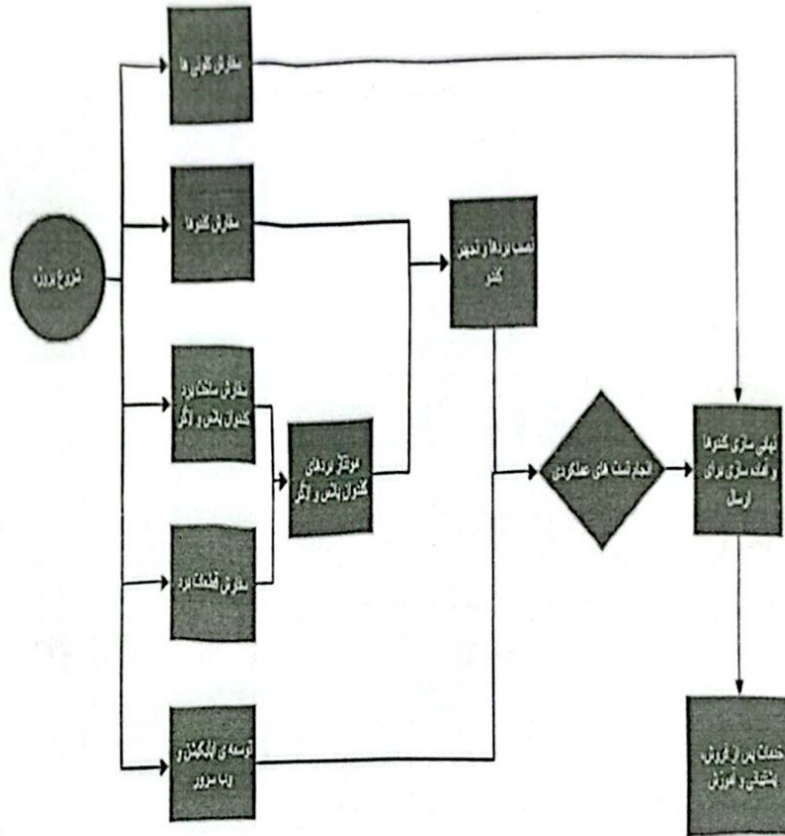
شروع پروژه

سفارش کابل ها

سفارش کنتورها

سفارش ساخت برد کنترل پالس و لاگر

سفارش قطعات برد

توسعه ی اپلیکیشن و وب سرور

مونتاژ بردهای کنترل پالس و لاگر

نصب بردها و تجهیز کنتور

انجام تست های عملکردی

نهایی سازی کنتورها و آماده سازی برای ارسال

خدمات پس از فروش، پشتیبانی و آموزش